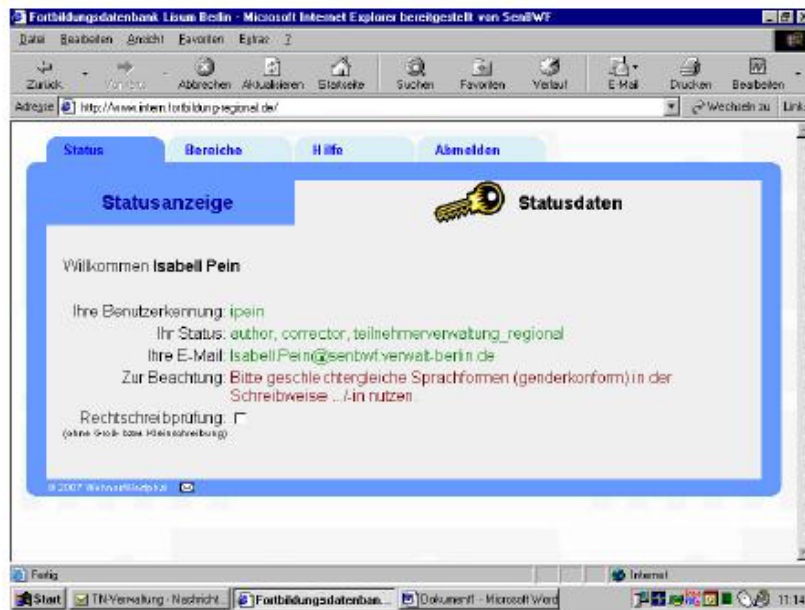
Fortbildungsdatenbank Lisum Berlin - Microsoft Internet Explorer bereitgestellt von SenBWF

Datei Bearbeiten Ansicht Favoriten Extras ?

Zurück Vorwärts Abbrechen Aktualisieren Startseite Suchen Favoriten Verlauf E-Mail Drucken Bearbeiten

Adresse http://www.intern.fortbildung-regional.de/ Wechseln zu Links

Status Bereiche Hilfe Abmelden

Statusanzeige

Statusdaten

Willkommen Isabell Pein

Ihre Benutzerkennung: ipein

Ihr Status: author, corrector, teilnehmerverwaltung_regional

Ihre E-Mail: Isabell.Pein@senbwf.verwalt-berlin.de

Zur Beachtung: Bitte geschlechtergleiche Sprachformen (genderkonform) in der Schreibweise .../-in nutzen.

Rechtschreibprüfung:
(ohne Groß- bzw. Kleinschreibung)

© 2007 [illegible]

Fertig

Internet

Start TN-Verwaltung - Nachricht... Fortbildungsdatenban... Dokument1 - Microsoft Word 11:1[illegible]